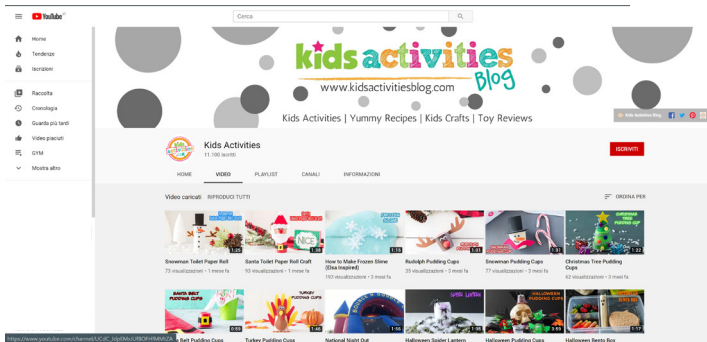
YouTube IT

Cerca

Home
Tendenze
Iscrizioni
Raccolta
Cronologia
Guarda più tardi
Video piaciuti
GYM
Mostra altro

kids activities Blog
www.kidsactivitiesblog.com
Kids Activities | Yummy Recipes | Kids Crafts | Toy Reviews

Kids Activities Blog

Kids Activities
11.100 iscritti

ISCRIVITI

HOME VIDEO PLAYLIST CANALI INFORMAZIONI

Video caricati RIPRODUCI TUTTI

ORDINA PER

1:38
Snowman Toilet Paper Roll
73 visualizzazioni • 1 mese fa

NICE
1:30
Santa Toilet Paper Roll Craft
93 visualizzazioni • 1 mese fa

FROZEN SLIME
1:15
How to Make Frozen Slime (Elsa Inspired)
193 visualizzazioni • 2 mesi fa

1:51
Rudolph Pudding Cups
35 visualizzazioni • 2 mesi fa

1:31
Snowman Pudding Cups
77 visualizzazioni • 2 mesi fa

CHRISTMAS TREE PUDDING CUPS
1:22
Christmas Tree Pudding Cups
62 visualizzazioni • 2 mesi fa

SANTA BELT PUDDING CUPS
0:59
Belt Pudding Cups

TURKEY PUDDING CUPS
1:46
Turkey Pudding Cups

1:56
National Night Out

SPIDER LANTERN
1:34
Halloween Spider Lantern

HALLOWEEN PUDDING CUPS
3:55
Halloween Pudding Cups

HALLOWEEN BENTO BOX
1:17
Halloween Bento Box

https://www.youtube.com/channel/UCjlC_Jdp0MoUR8OFHRMVnZA